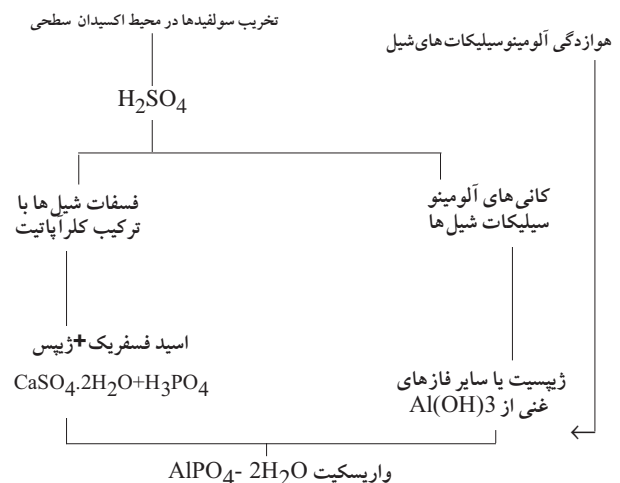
تخریب سولفیدها در محیط اکسیدان سطحی

هوازدگی آلومینوسیلیکات‌های شیل

$H_2SO_4$

فسفات شیل ها با ترکیب کلرآپاتیت

کانی های آلومینو سیلیکات شیل ها

اسید فسفریک+ژیپس

$CaSO_4.2H_2O+H_3PO_4$

ژیپسیت یا سایر فازهای غنی از Al(OH)3

واریسکیت $AlPO_4$- $2H_2O$